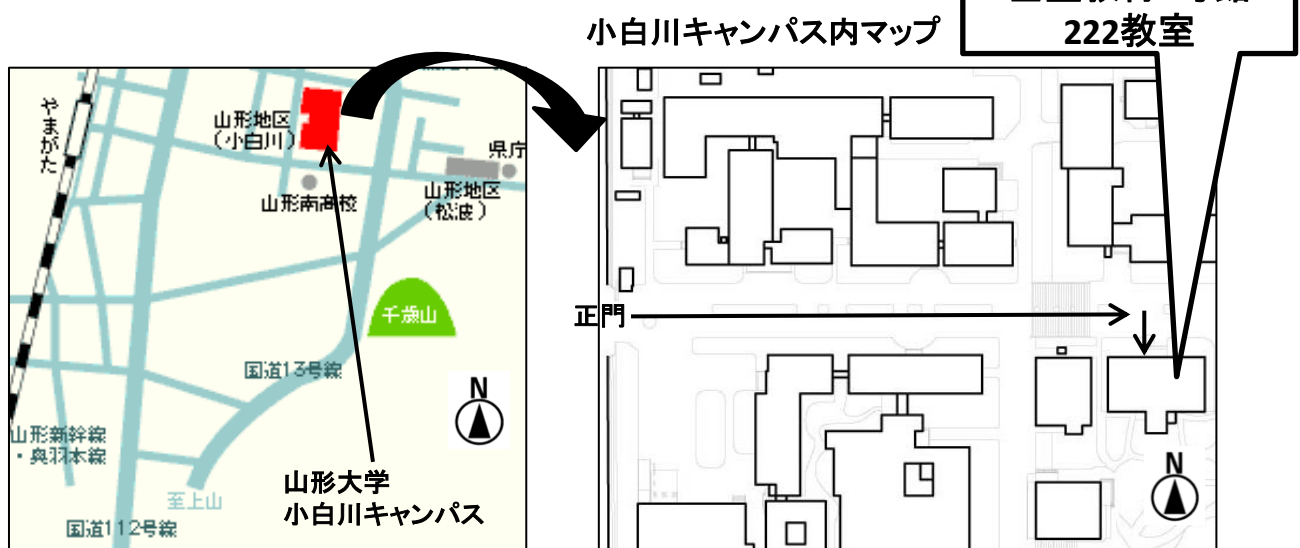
小白川キャンパス内マップ

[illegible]
222教室

やまがた

山形地区
（小白川）

県庁

山形南高校

山形地区
（松波）

千歳山

国道13号線

N

山形新幹線
・奥羽本線

至上山

国道112号線

山形大学
小白川キャンパス

正門

N